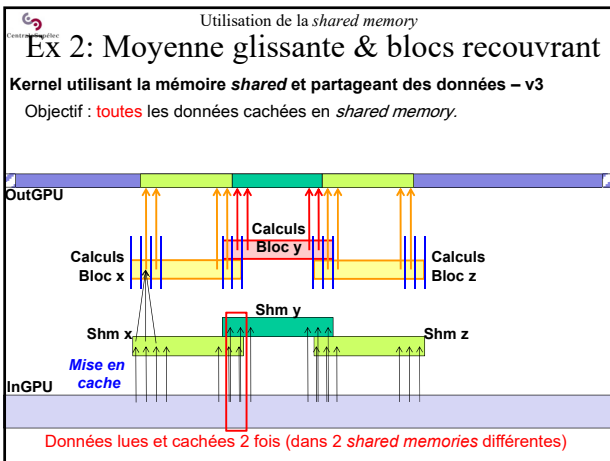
CentraleSupélec

Utilisation de la *shared memory*

Ex 2: Moyenne glissante & blocs recouvrant

**Kernel utilisant la mémoire *shared* et partageant des données – v3**

Objectif : toutes les données cachées en *shared memory*.

OutGPU

Calculs Bloc y

Calculs Bloc x

Calculs Bloc z

Shm y

Shm x

Shm z

*Mise en cache*

InGPU

Données lues et cachées 2 fois (dans 2 *shared memories* différentes)